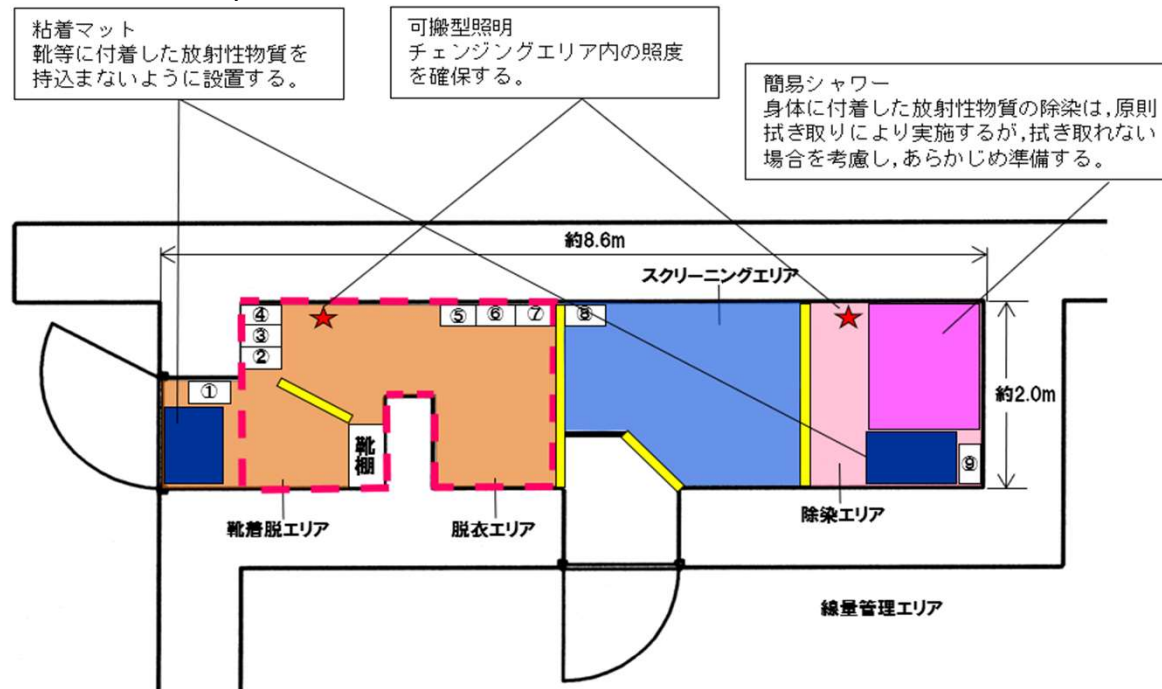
粘着マット
靴等に付着した放射性物質を持込まないように設置する。

可搬型照明
チェンジングエリア内の照度を確保する。

簡易シャワー
身体に付着した放射性物質の除染は,原則拭き取りにより実施するが,拭き取れない場合を考慮し,あらかじめ準備する。

約8.6m

スクリーニングエリア

④
③
②
①
⑤ ⑥ ⑦
⑧
⑨

約2.0m

靴棚

靴着脱エリア

脱衣エリア

除染エリア

線量管理エリア